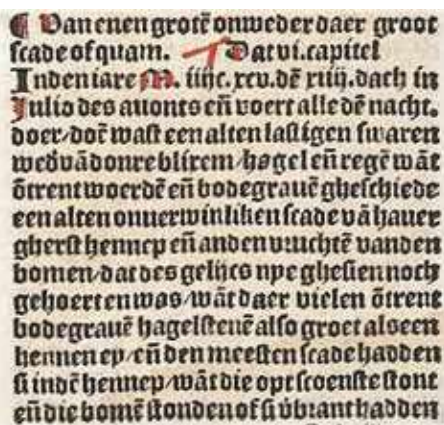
¶ Van enen groten onweder daer groot scade of quam. ¶ Dat vi. capitel
Inden iare M. iiiic. xcv. des xiiij. dach in Julio des auonts en voert alle den nacht. doer/door wast een alten lastigen swaren wedvä donre blixem/hagel en regē wāt ōtrent woerden en bodegrauē gheschiede een alten onuerwinliken scade vā hauer gherst hennep en anden vruchten vanden bomen/dat des gelijcs nye ghesien noch gehoert en was/wāt daer vielen ōtrent bodegrauē hagelstenē also groot als een hennen ey/en den meesten scade hadden si inden hennep/wāt die opt scoenste stont en die bomē stonden of si vbrant hadden